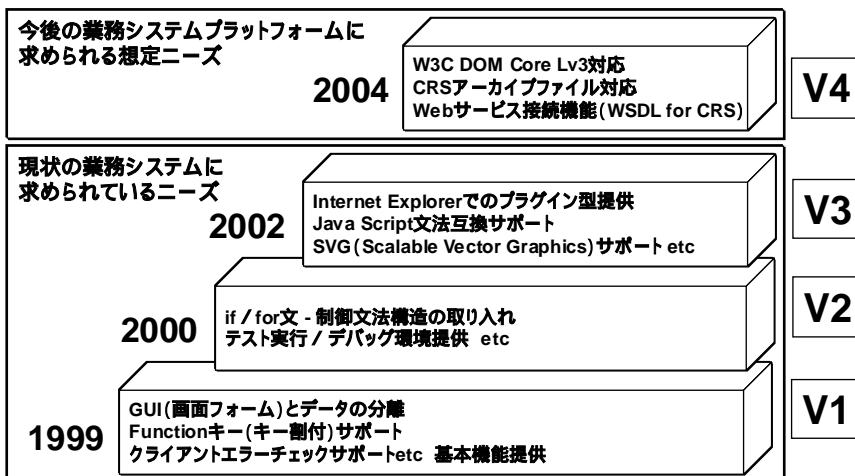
今後の業務システムプラットフォームに求められる想定ニーズ

2004

W3C DOM Core Lv3対応
CRSアーカイブファイル対応
Webサービス接続機能(WSDL for CRS)

V4

現状の業務システムに求められているニーズ

2002

Internet Explorerでのプラグイン型提供
Java Script文法互換サポート
SVG(Scalable Vector Graphics)サポート etc

V3

2000

if / for文 - 制御文法構造の取り入れ
テスト実行 / デバッグ環境提供 etc

V2

1999

GUI(画面フォーム)とデータの分離
Functionキー(キー割付)サポート
クライアントエラーチェックサポートetc 基本機能提供

V1